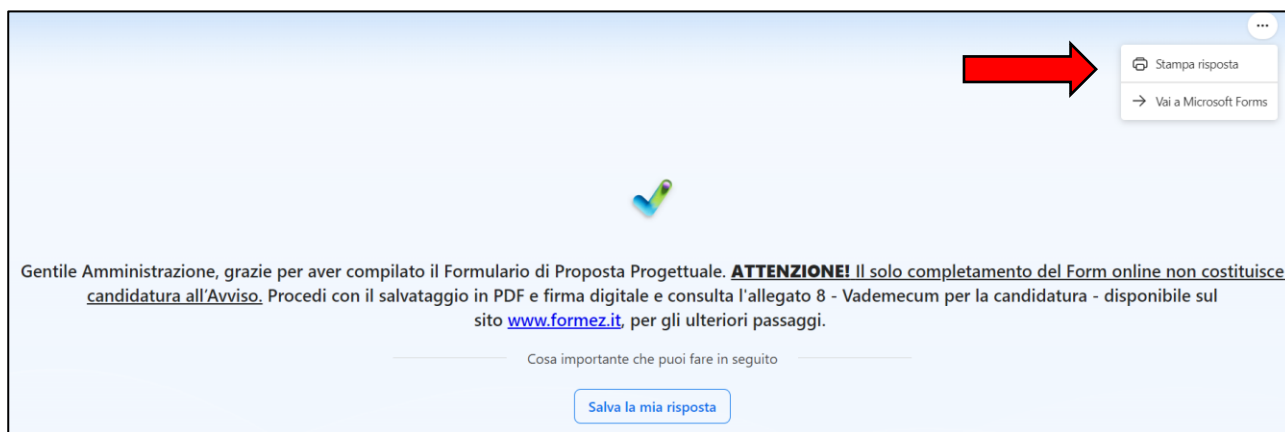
...

Stampa risposta

Vai a Microsoft Forms

Gentile Amministrazione, grazie per aver compilato il Formulario di Proposta Progettuale. **ATTENZIONE!** Il solo completamento del Form online non costituisce candidatura all'Avviso. Procedi con il salvataggio in PDF e firma digitale e consulta l'allegato 8 - Vademecum per la candidatura - disponibile sul sito www.formez.it, per gli ulteriori passaggi.

Cosa importante che puoi fare in seguito

Salva la mia risposta